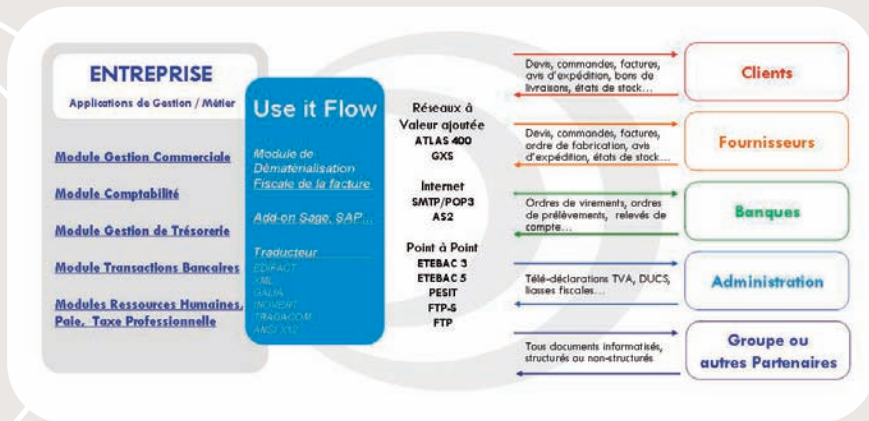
ENTREPRISE
Applications de Gestion / Métier

Module Gestion Commerciale

Module Comptabilité

Module Gestion de Trésorerie

Module Transactions Bancaires

Modules Ressources Humaines, Paie, Taxe Professionnelle

Use it Flow

Module de Dématérialisation Fiscale de la facture

Add-on Sage, SAP...

Traducteur
EDIFACT
XML
GALIA
INOVERT
TRADACOM
ANSI X12

Réseaux à Valeur ajoutée
ATLAS 400
GXS

Internet
SMTP/POP3
AS2

Point à Point
ETEBAC 3
ETEBAC 5
PESIT
FTP-S
FTP

Devis, commandes, factures, avis d'expédition, bons de livraisons, états de stock...

Clients

Devis, commandes, factures, ordre de fabrication, avis d'expédition, états de stock...

Fournisseurs

Ordres de virements, ordres de prélèvements, relevés de compte...

Banques

Télé-déclarations TVA, DUCS, liasses fiscales...

Administration

Tous documents informatisés, structurés ou non-structurés

Groupe ou autres Partenaires